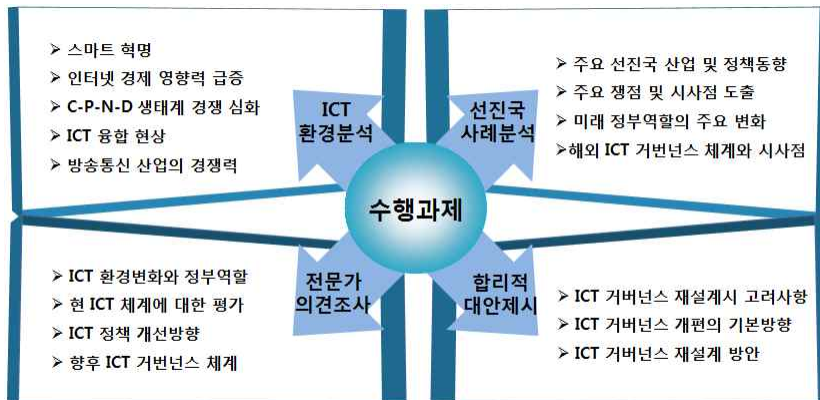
➢ 스마트 혁명
➢ 인터넷 경제 영향력 급증
➢ C-P-N-D 생태계 경쟁 심화
➢ ICT 융합 현상
➢ 방송통신 산업의 경쟁력

ICT 환경분석

선진국 사례분석

➢ 주요 선진국 산업 및 정책동향
➢ 주요 쟁점 및 시사점 도출
➢ 미래 정부역할의 주요 변화
➢ 해외 ICT 거버넌스 체계와 시사점

수행과제

➢ ICT 환경변화와 정부역할
➢ 현 ICT 체계에 대한 평가
➢ ICT 정책 개선방향
➢ 향후 ICT 거버넌스 체계

전문가 의견조사

합리적 대안제시

➢ ICT 거버넌스 재설계시 고려사항
➢ ICT 거버넌스 개편의 기본방향
➢ ICT 거버넌스 재설계 방안